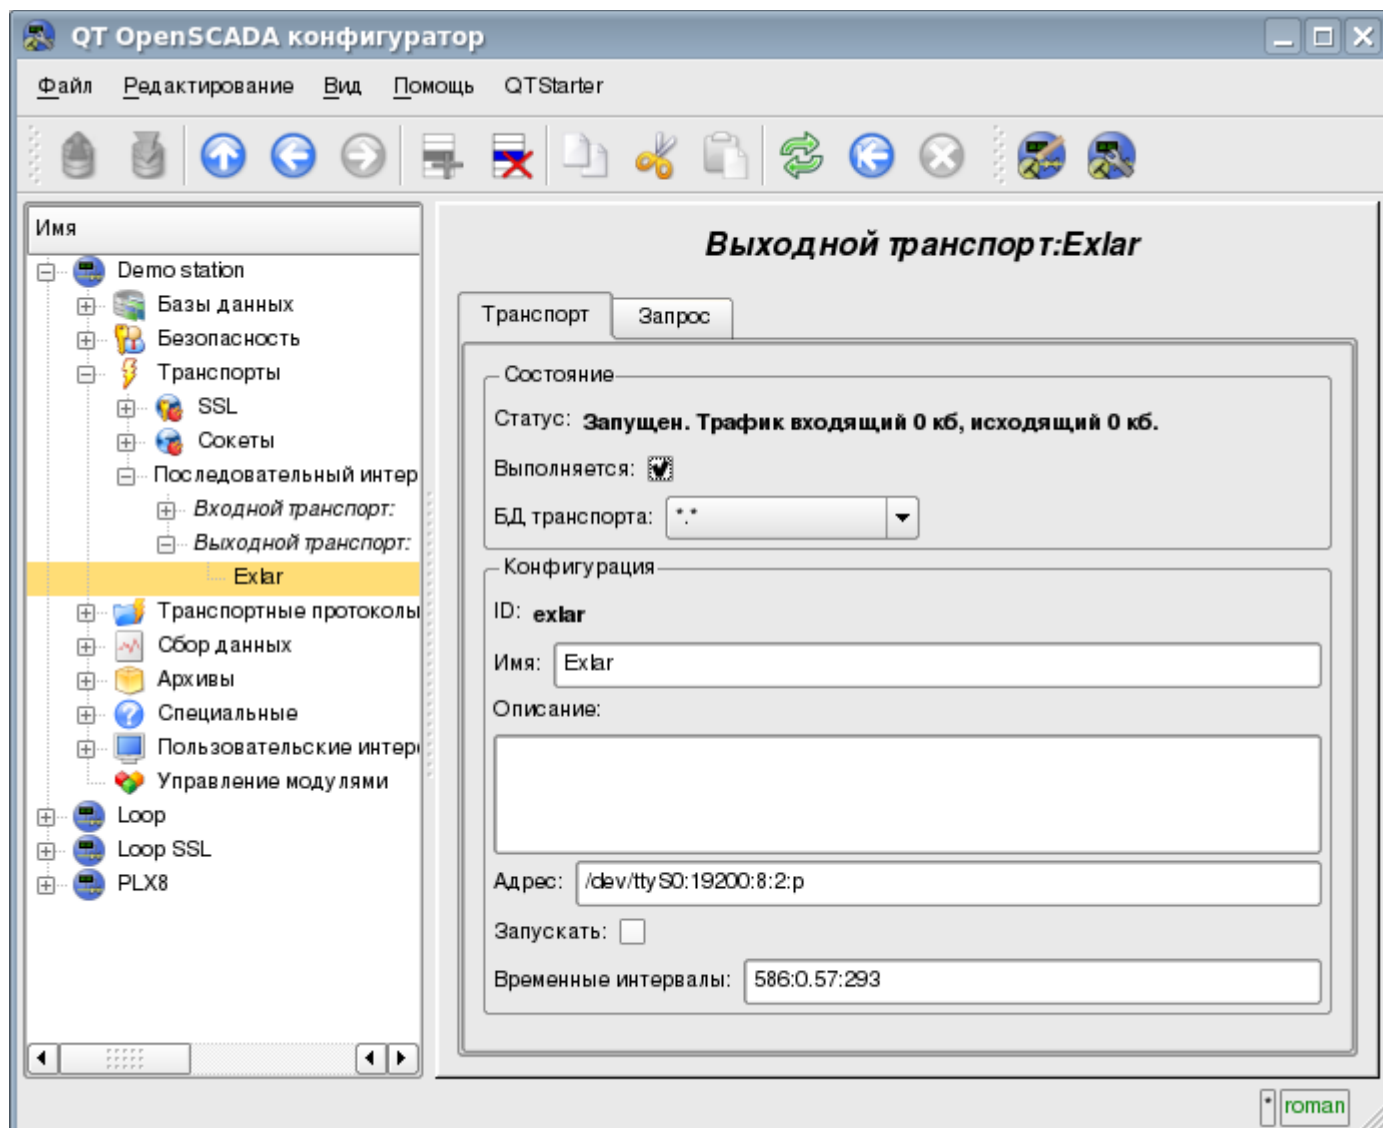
QT OpenSCADA конфигуратор

Файл Редактирование Вид Помощь QTStarter

Имя
Demo station
Базы данных
Безопасность
Транспорты
SSL
Сокеты
Последовательный интер
Входной транспорт:
Выходной транспорт:
Exlar
Транспортные протоколы
Сбор данных
Архивы
Специальные
Пользовательские интер
Управление модулями
Loop
Loop SSL
PLX8

Выходной транспорт:Exlar

Транспорт Запрос

Состояние
Статус: Запущен. Трафик входящий 0 кб, исходящий 0 кб.
Выполняется:
БД транспорта: *.*

Конфигурация
ID: exlar
Имя: Exlar
Описание:
Адрес: /dev/ttyS0:19200:8:2:p
Запускать:
Временные интервалы: 586:0.57:293

*
roman